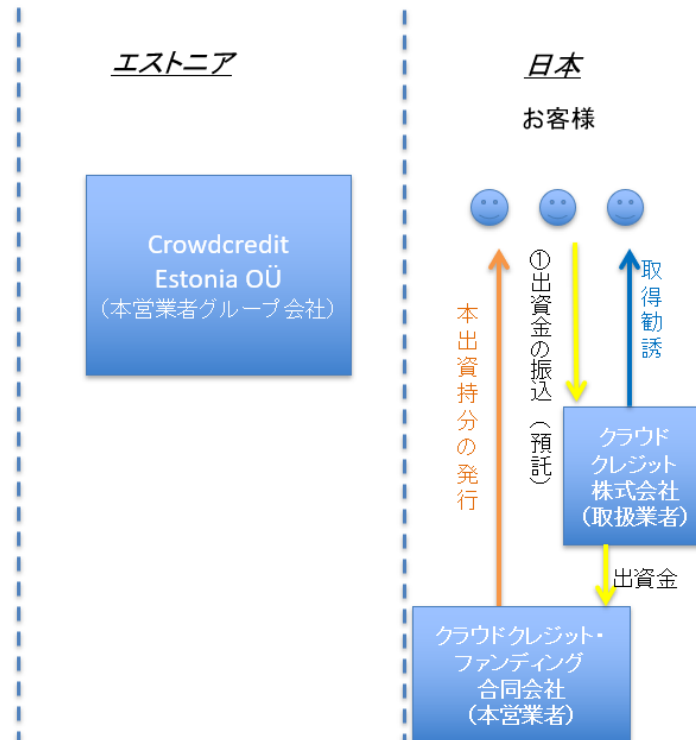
エストニア

Crowdcredit Estonia OÜ
（本営業者グループ会社）

日本

お客様

本出資持分の発行

①出資金の振込（預託）

取得勧誘

クラウドクレジット株式会社（取扱業者）

出資金

クラウドクレジット・ファンディング合同会社（本営業者）